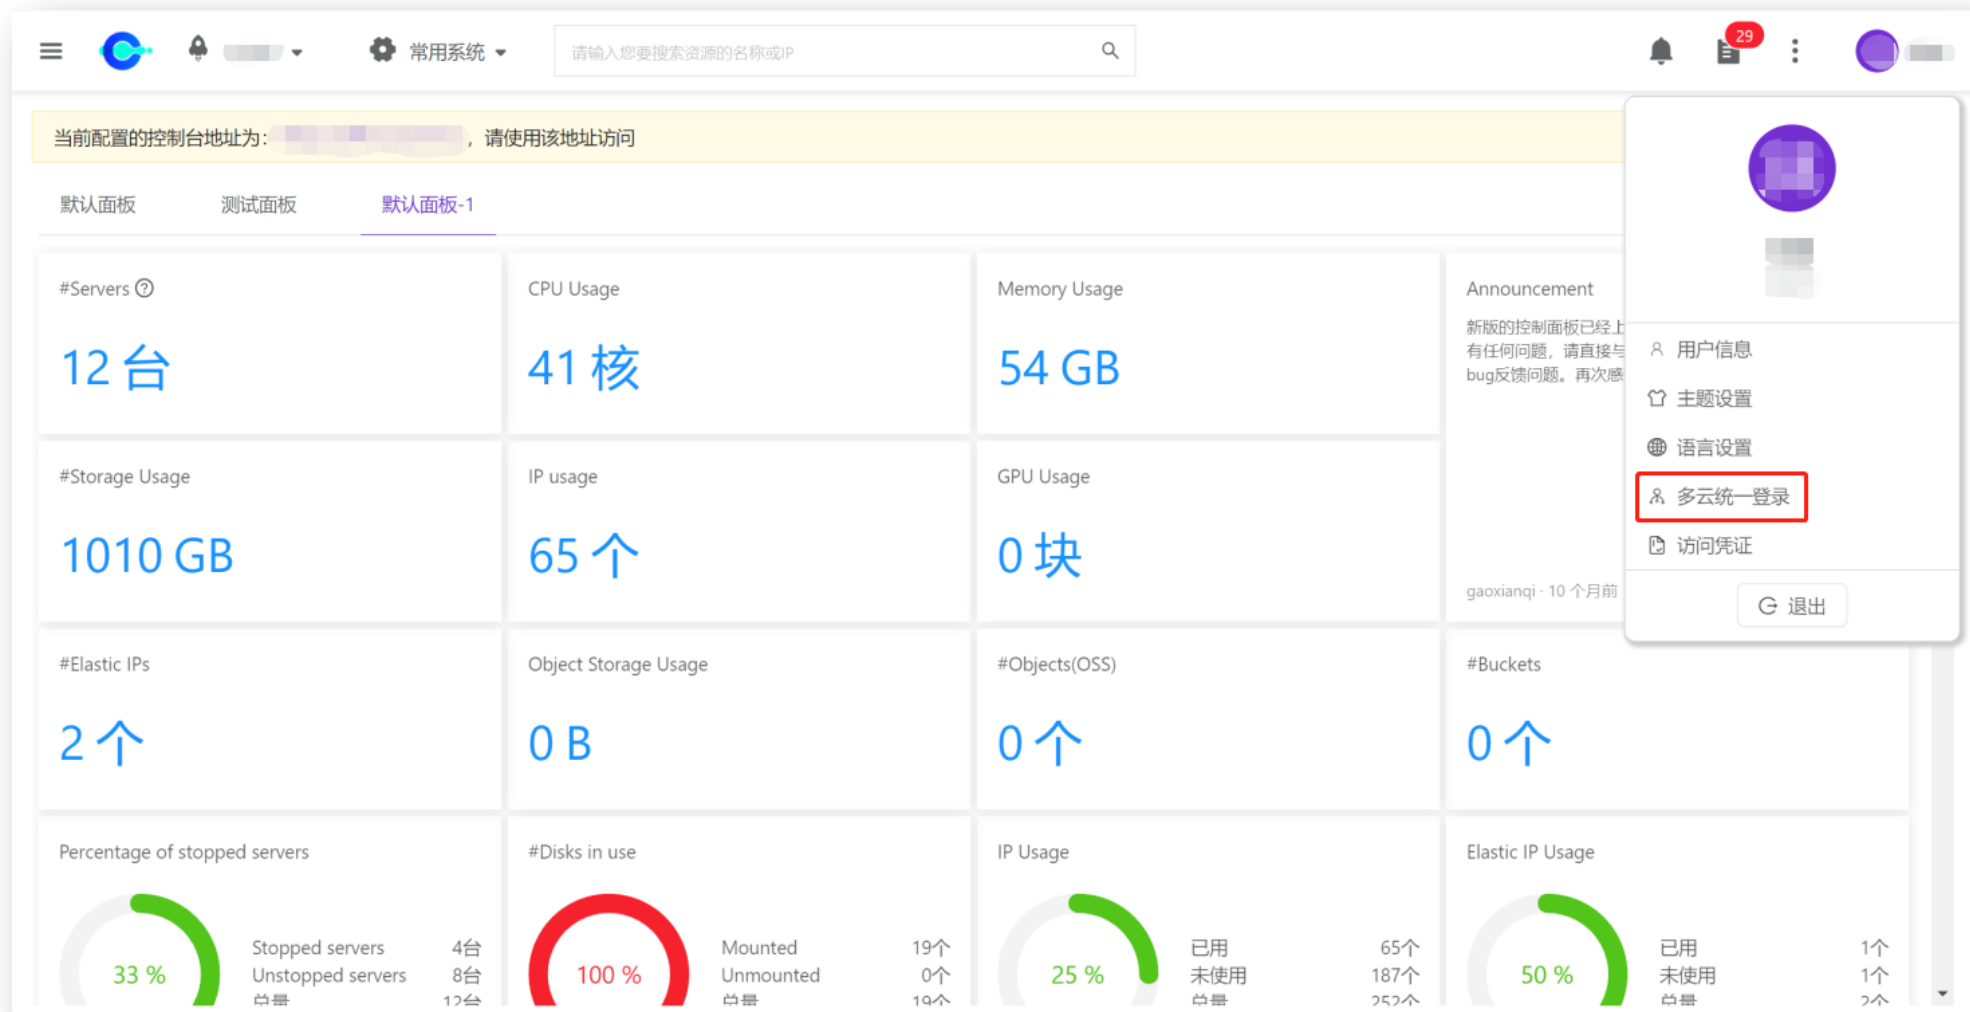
常用系统

请输入您要搜索资源的名称或IP

29

当前配置的控制台地址为： ，请使用该地址访问

默认面板 测试面板 默认面板-1

#Servers

12 台

CPU Usage

41 核

Memory Usage

54 GB

Announcement

新版的控制面板已经上
有任何问题，请直接与
bug反馈问题。再次感

gaoxianqi · 10 个月前

#Storage Usage

1010 GB

IP usage

65 个

GPU Usage

0 块

#Elastic IPs

2 个

Object Storage Usage

0 B

#Objects(OSS)

0 个

#Buckets

0 个

Percentage of stopped servers

33 %

Stopped servers 4台
Unstopped servers 8台
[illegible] 12台

#Disks in use

100 %

Mounted 19个
Unmounted 0个
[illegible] 19个

IP Usage

25 %

已用 65个
未使用 187个
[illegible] 252个

Elastic IP Usage

50 %

已用 1个
未使用 1个
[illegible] 2个

用户信息
主题设置
语言设置
多云统一登录
访问凭证
退出